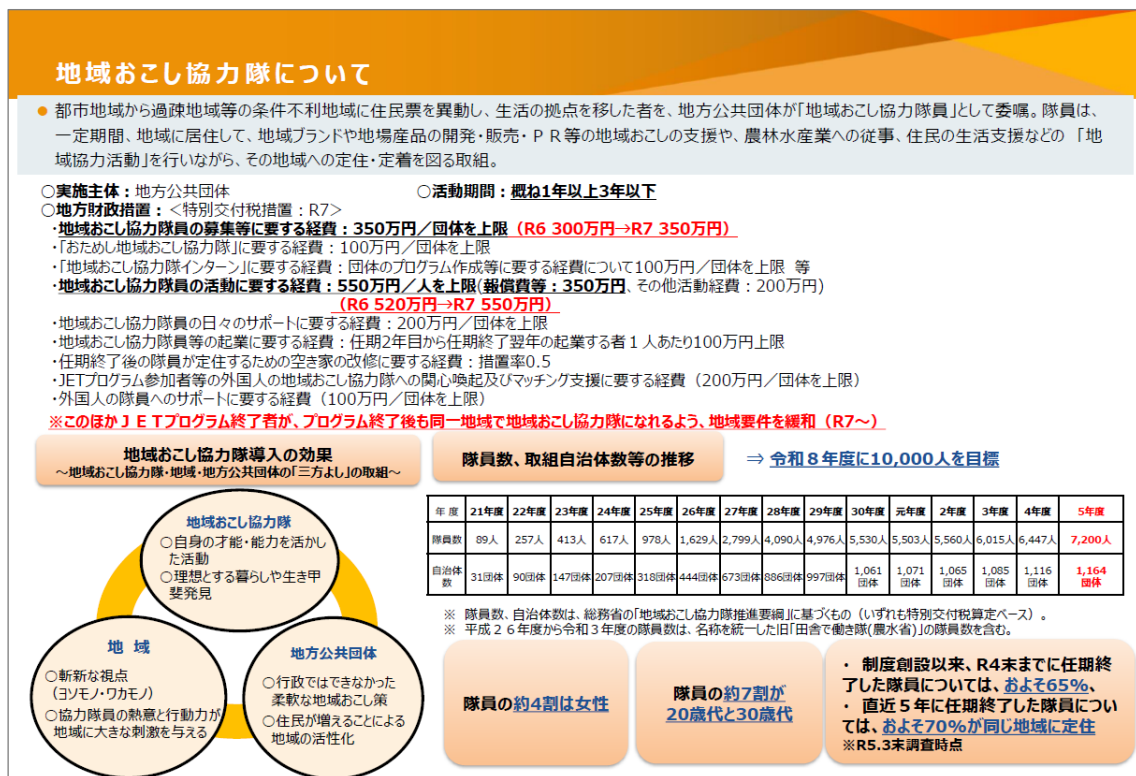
地域おこし協力隊について

● 都市地域から過疎地域等の条件不利地域に住民票を異動し、生活の拠点を移した者を、地方公共団体が「地域おこし協力隊員」として委嘱。隊員は、一定期間、地域に居住して、地域ブランドや地場産品の開発・販売・ＰＲ等の地域おこしの支援や、農林水産業への従事、住民の生活支援などの 「地域協力活動」を行いながら、その地域への定住・定着を図る取組。

○実施主体：地方公共団体　　○活動期間：概ね1年以上3年以下
○地方財政措置：＜特別交付税措置：R7＞
・地域おこし協力隊員の募集等に要する経費：350万円／団体を上限（R6 300万円→R7 350万円）
・「おためし地域おこし協力隊」に要する経費：100万円／団体を上限
・「地域おこし協力隊インターン」に要する経費：団体のプログラム作成等に要する経費について100万円／団体を上限 等
・地域おこし協力隊員の活動に要する経費：550万円／人を上限(報償費等：350万円、その他活動経費：200万円)
（R6 520万円→R7 550万円）
・地域おこし協力隊員の日々のサポートに要する経費：200万円／団体を上限
・地域おこし協力隊員等の起業に要する経費：任期2年目から任期終了翌年の起業する者１人あたり100万円上限
・任期終了後の隊員が定住するための空き家の改修に要する経費：措置率0.5
・JETプログラム参加者等の外国人の地域おこし協力隊への関心喚起及びマッチング支援に要する経費（200万円／団体を上限）
・外国人の隊員へのサポートに要する経費（100万円／団体を上限）
※このほかＪＥＴプログラム終了者が、プログラム終了後も同一地域で地域おこし協力隊になれるよう、地域要件を緩和（R7～）

地域おこし協力隊導入の効果
～地域おこし協力隊・地域・地方公共団体の「三方よし」の取組～

地域おこし協力隊
○自身の才能・能力を活かした活動
○理想とする暮らしや生き甲斐発見

地 域
○斬新な視点（ヨソモノ・ワカモノ）
○協力隊員の熱意と行動力が地域に大きな刺激を与える

地方公共団体
○行政ではできなかった柔軟な地域おこし策
○住民が増えることによる地域の活性化

隊員数、取組自治体数等の推移
⇒ 令和８年度に10,000人を目標

| 年 度 | 21年度 | 22年度 | 23年度 | 24年度 | 25年度 | 26年度 | 27年度 | 28年度 | 29年度 | 30年度 | 元年度 | 2年度 | 3年度 | 4年度 | 5年度 |
|---|---|---|---|---|---|---|---|---|---|---|---|---|---|---|---|
| 隊員数 | 89人 | 257人 | 413人 | 617人 | 978人 | 1,629人 | 2,799人 | 4,090人 | 4,976人 | 5,530人 | 5,503人 | 5,560人 | 6,015人 | 6,447人 | 7,200人 |
| 自治体数 | 31団体 | 90団体 | 147団体 | 207団体 | 318団体 | 444団体 | 673団体 | 886団体 | 997団体 | 1,061団体 | 1,071団体 | 1,065団体 | 1,085団体 | 1,116団体 | 1,164団体 |

※ 隊員数、自治体数は、総務省の「地域おこし協力隊推進要綱」に基づくもの（いずれも特別交付税算定ベース）。
※ 平成２６年度から令和３年度の隊員数は、名称を統一した旧「田舎で働き隊(農水省)」の隊員数を含む。

隊員の約4割は女性

隊員の約7割が20歳代と30歳代

・ 制度創設以来、R4末までに任期終了した隊員については、およそ65%、
・ 直近５年に任期終了した隊員については、およそ70%が同じ地域に定住
※R5.3末調査時点